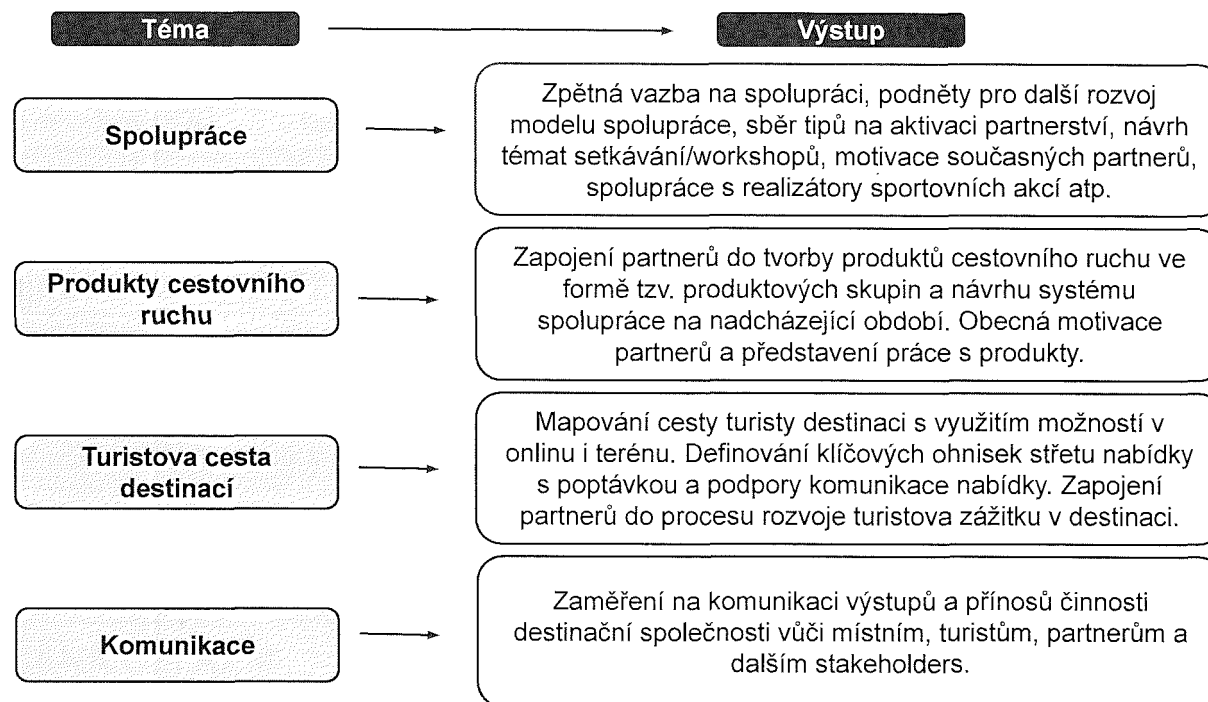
Téma

Výstup

Spolupráce

Zpětná vazba na spolupráci, podněty pro další rozvoj modelu spolupráce, sběr tipů na aktivaci partnerství, návrh témat setkávání/workshopů, motivace současných partnerů, spolupráce s realizátory sportovních akcí atp.

Produkty cestovního ruchu

Zapojení partnerů do tvorby produktů cestovního ruchu ve formě tzv. produktových skupin a návrhu systému spolupráce na nadcházející období. Obecná motivace partnerů a představení práce s produkty.

Turistova cesta destinací

Mapování cesty turisty destinaci s využitím možností v onlinu i terénu. Definování klíčových ohnisek střetu nabídky s poptávkou a podpory komunikace nabídky. Zapojení partnerů do procesu rozvoje turistova zážitku v destinaci.

Komunikace

Zaměření na komunikaci výstupů a přínosů činnosti destinační společnosti vůči místním, turistům, partnerům a dalším stakeholders.